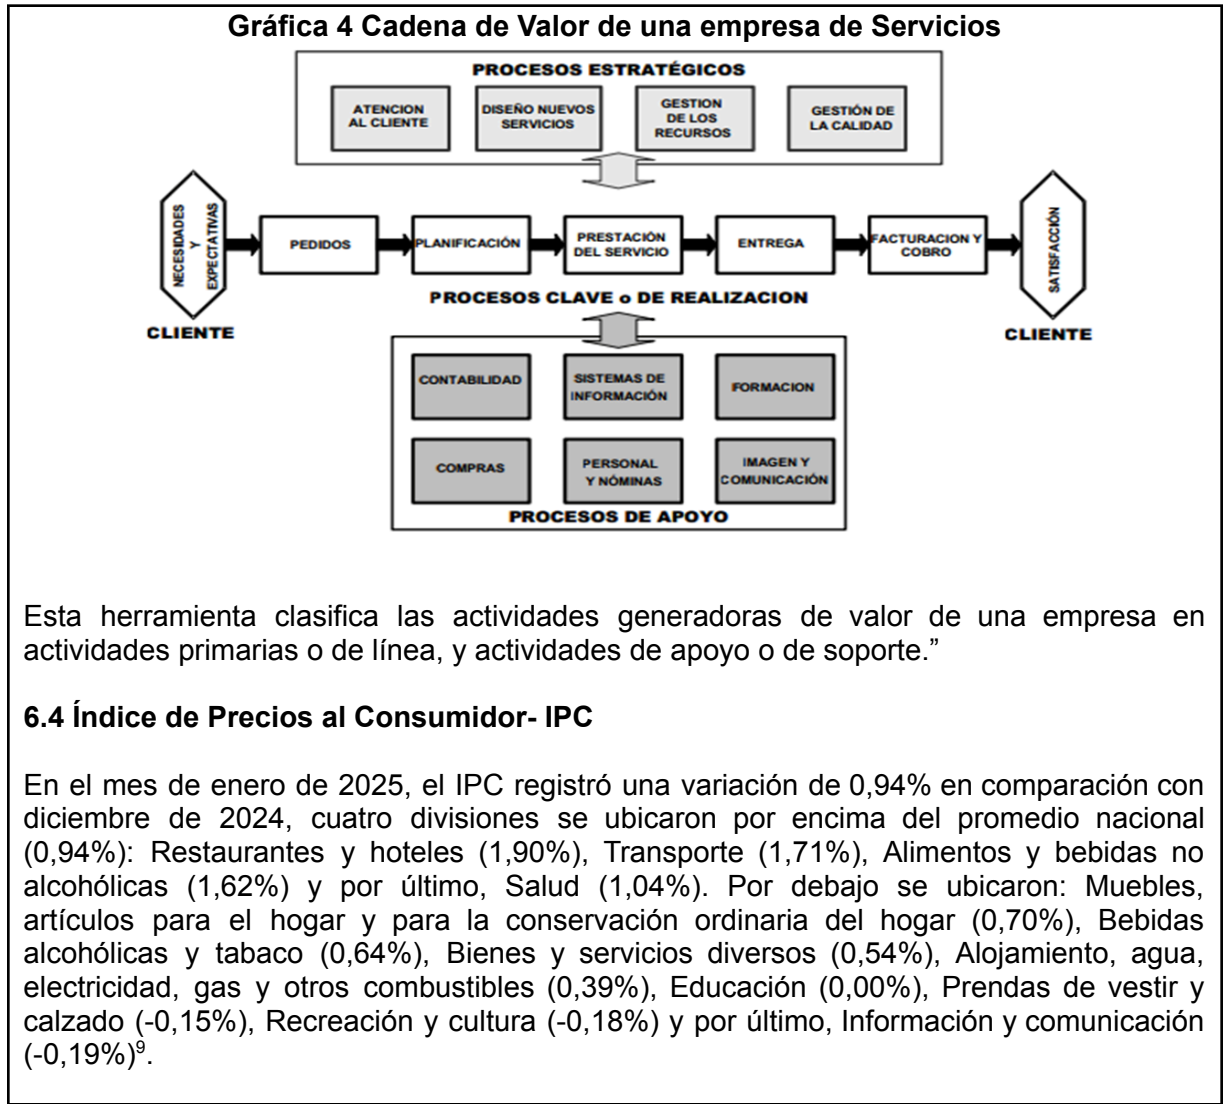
**Gráfica 4 Cadena de Valor de una empresa de Servicios**

PROCESOS ESTRATÉGICOS

ATENCION AL CLIENTE

DISEÑO NUEVOS SERVICIOS

GESTION DE LOS RECURSOS

GESTIÓN DE LA CALIDAD

NECESIDADES Y EXPECTATIVAS

CLIENTE

PEDIDOS

PLANIFICACIÓN

PRESTACIÓN DEL SERVICIO

ENTREGA

FACTURACION Y COBRO

SATISFACCIÓN

CLIENTE

PROCESOS CLAVE o DE REALIZACION

CONTABILIDAD

SISTEMAS DE INFORMACIÓN

FORMACION

COMPRAS

PERSONAL Y NÓMINAS

IMAGEN Y COMUNICACIÓN

PROCESOS DE APOYO

Esta herramienta clasifica las actividades generadoras de valor de una empresa en actividades primarias o de línea, y actividades de apoyo o de soporte."

**6.4 Índice de Precios al Consumidor- IPC**

En el mes de enero de 2025, el IPC registró una variación de 0,94% en comparación con diciembre de 2024, cuatro divisiones se ubicaron por encima del promedio nacional (0,94%): Restaurantes y hoteles (1,90%), Transporte (1,71%), Alimentos y bebidas no alcohólicas (1,62%) y por último, Salud (1,04%). Por debajo se ubicaron: Muebles, artículos para el hogar y para la conservación ordinaria del hogar (0,70%), Bebidas alcohólicas y tabaco (0,64%), Bienes y servicios diversos (0,54%), Alojamiento, agua, electricidad, gas y otros combustibles (0,39%), Educación (0,00%), Prendas de vestir y calzado (-0,15%), Recreación y cultura (-0,18%) y por último, Información y comunicación (-0,19%)$^9$.